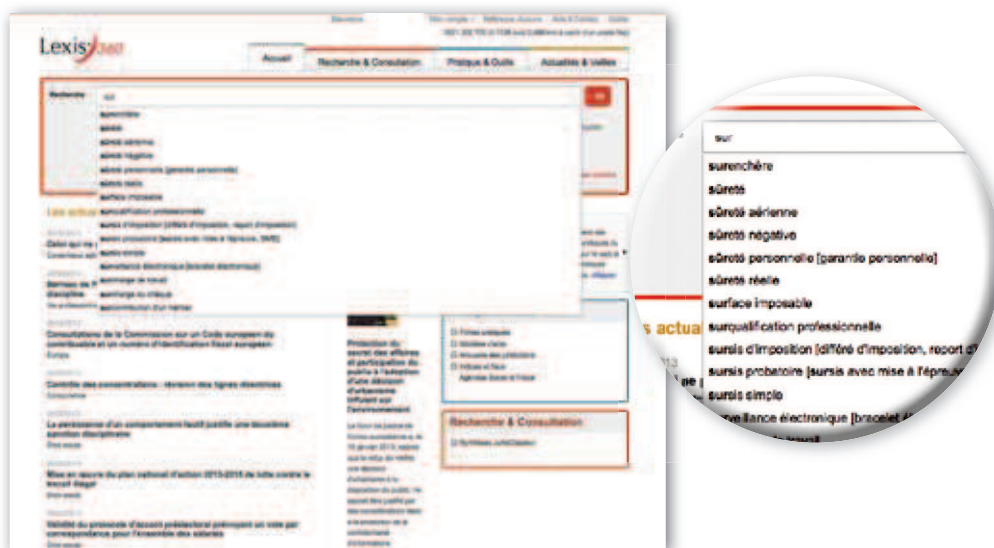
Lexis360

Accueil
Recherche & Consultation
Pratique & Outils
Actualités & Veilles

Recherche
sur

surenchère
sûreté
sûreté aérienne
sûreté négative
sûreté personnelle [garantie personnelle]
sûreté réelle
surface imposable
surqualification professionnelle
sursis d'imposition [différé d'imposition, report d'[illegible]
sursis probatoire [sursis avec mise à l'épreu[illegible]
sursis simple
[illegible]veillance électronique [bracelet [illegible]

Les actua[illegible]

Conclusions de la Commission sur un Code européen du contribuable et un numéro d'identification fiscal européen

Contrôle des concentrations : révision des lignes directrices

La persistance d'un comportement fautif justifie une deuxième sanction disciplinaire

Mise en œuvre du plan national d'action 2013-2015 de lutte contre le travail illégal

Validité du protocole d'accord préélectoral prévoyant un vote par correspondance pour l'ensemble des salariés

Protection du secret des affaires et participation du public à l'adoption d'une décision d'urbanisme influant sur l'environnement

Recherche & Consultation